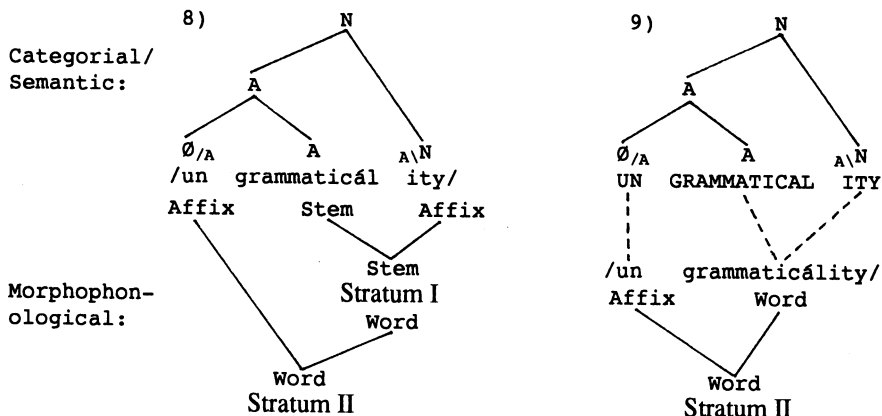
8)

Categorial/
Semantic:

N

A

$Ø_{/A}$ A $_{A\backslash}N$

/un grammaticál ity/

Affix Stem Affix

Stem

Morphophonological:

Stratum I

Word

Word

Stratum II

9)

N

A

$Ø_{/A}$ A $_{A\backslash}N$

UN GRAMMATICAL ITY

/un grammaticálity/

Affix Word

Word

Stratum II